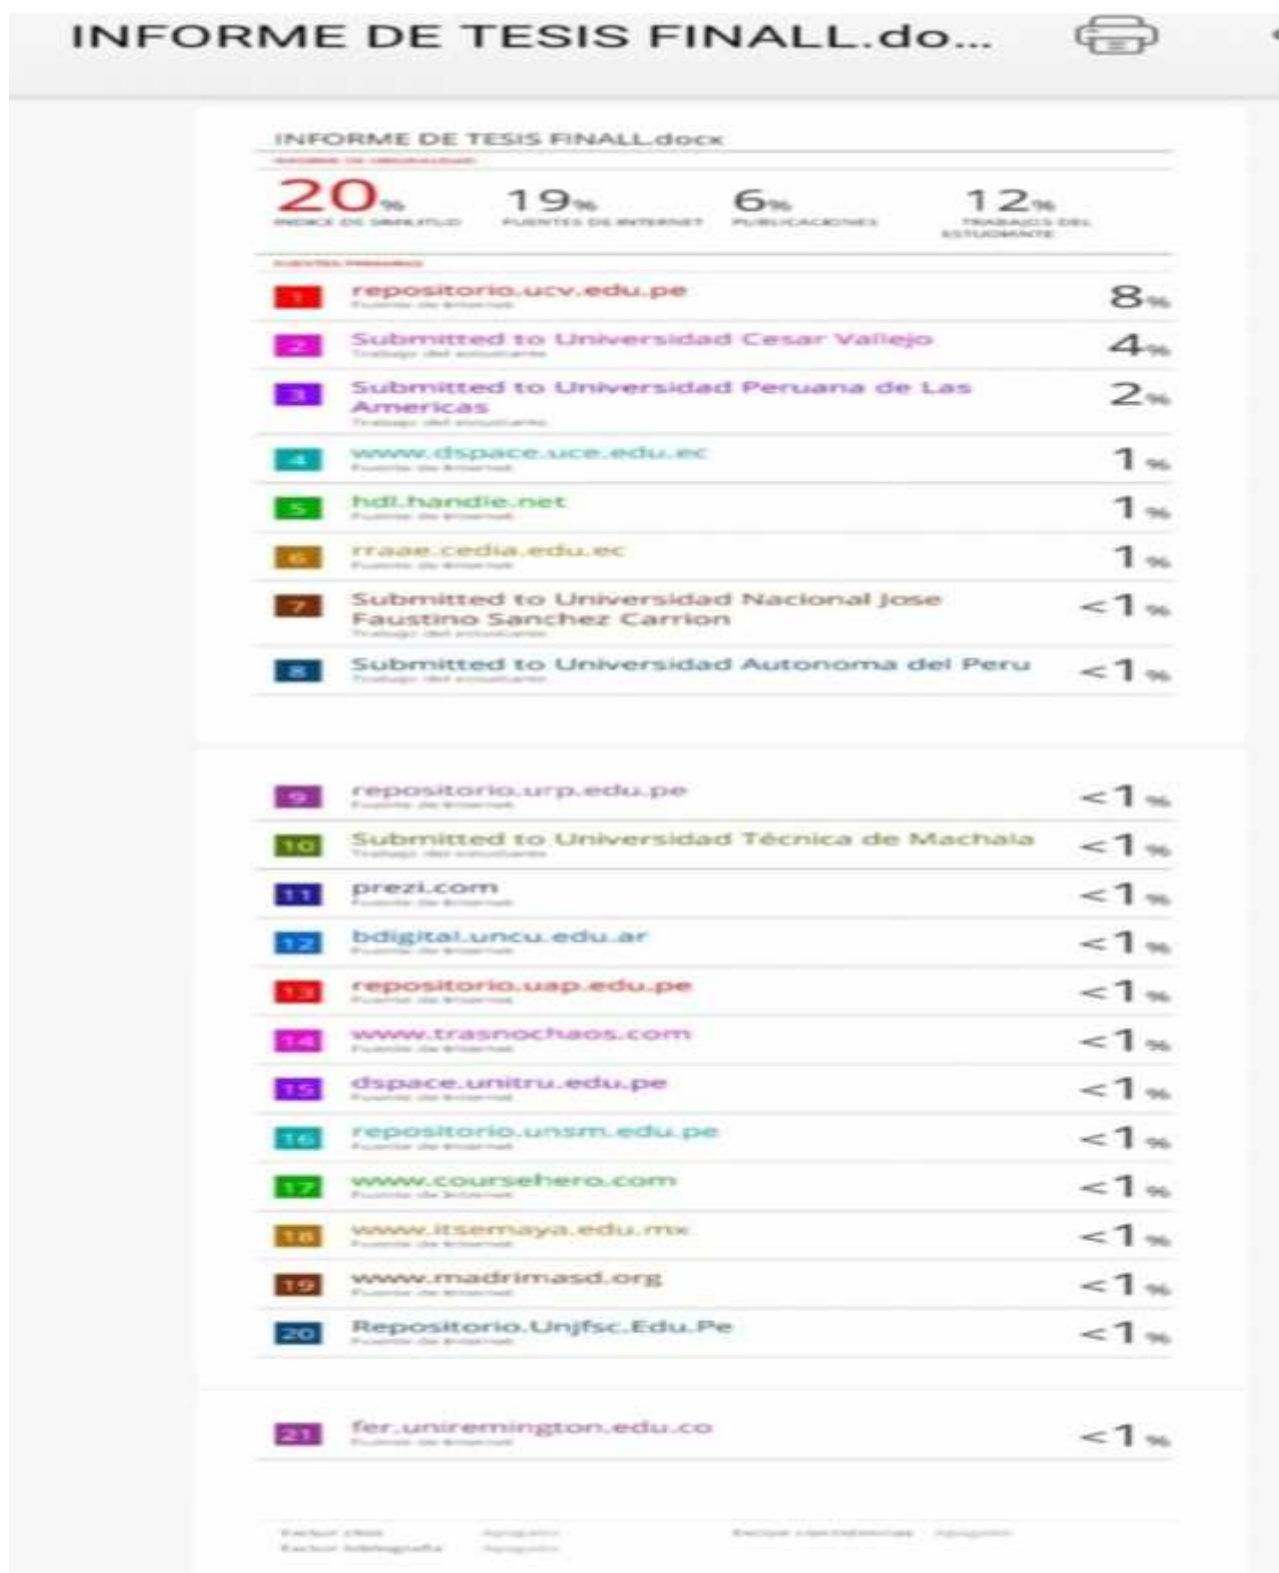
INFORME DE TESIS FINALL.do...

INFORME DE TESIS FINALL.docx

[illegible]

20% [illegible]
19% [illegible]
6% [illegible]
12% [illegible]

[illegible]

1 repositorio.ucv.edu.pe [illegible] 8%
2 Submitted to Universidad Cesar Vallejo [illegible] 4%
3 Submitted to Universidad Peruana de Las Americas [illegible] 2%
4 www.dspace.uce.edu.ec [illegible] 1%
5 hdl.handle.net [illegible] 1%
6 rraae.cedia.edu.ec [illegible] 1%
7 Submitted to Universidad Nacional Jose Faustino Sanchez Carrion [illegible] <1%
8 Submitted to Universidad Autonoma del Peru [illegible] <1%

9 repositorio.urp.edu.pe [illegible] <1%
10 Submitted to Universidad Técnica de Machala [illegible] <1%
11 prezi.com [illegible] <1%
12 bdigital.uncu.edu.ar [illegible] <1%
13 repositorio.uap.edu.pe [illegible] <1%
14 www.trasnochaos.com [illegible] <1%
15 dspace.unitru.edu.pe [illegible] <1%
16 repositorio.unsm.edu.pe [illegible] <1%
17 www.coursehero.com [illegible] <1%
18 www.itsemaya.edu.mx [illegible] <1%
19 www.madrimasd.org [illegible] <1%
20 Repositorio.Unjfsc.Edu.Pe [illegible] <1%

21 fer.uniremington.edu.co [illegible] <1%

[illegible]